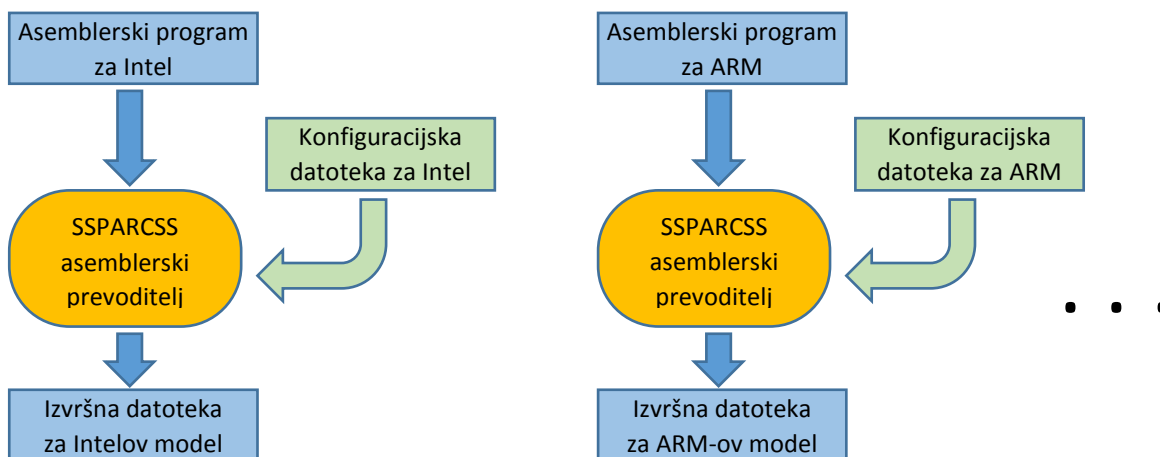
Asemblerski program za Intel

Konfiguracijska datoteka za Intel

SSPARCSS asemblerski prevoditelj

Izvršna datoteka za Intelov model

Asemblerski program za ARM

Konfiguracijska datoteka za ARM

SSPARCSS asemblerski prevoditelj

Izvršna datoteka za ARM-ov model

. . .